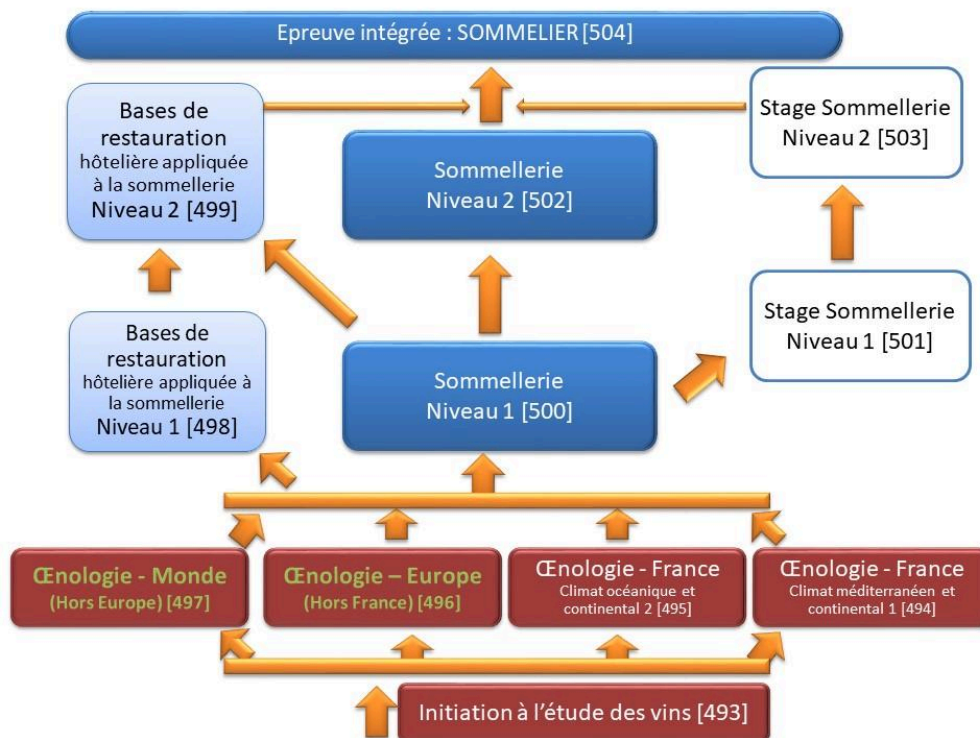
Epreuve intégrée : SOMMELIER [504]

Bases de restauration hôtelière appliquée à la sommellerie Niveau 2 [499]

Sommellerie Niveau 2 [502]

Stage Sommellerie Niveau 2 [503]

Bases de restauration hôtelière appliquée à la sommellerie Niveau 1 [498]

Sommellerie Niveau 1 [500]

Stage Sommellerie Niveau 1 [501]

Œnologie - Monde (Hors Europe) [497]

Œnologie – Europe (Hors France) [496]

Œnologie - France Climat océanique et continental 2 [495]

Œnologie - France Climat méditerranéen et continental 1 [494]

Initiation à l'étude des vins [493]